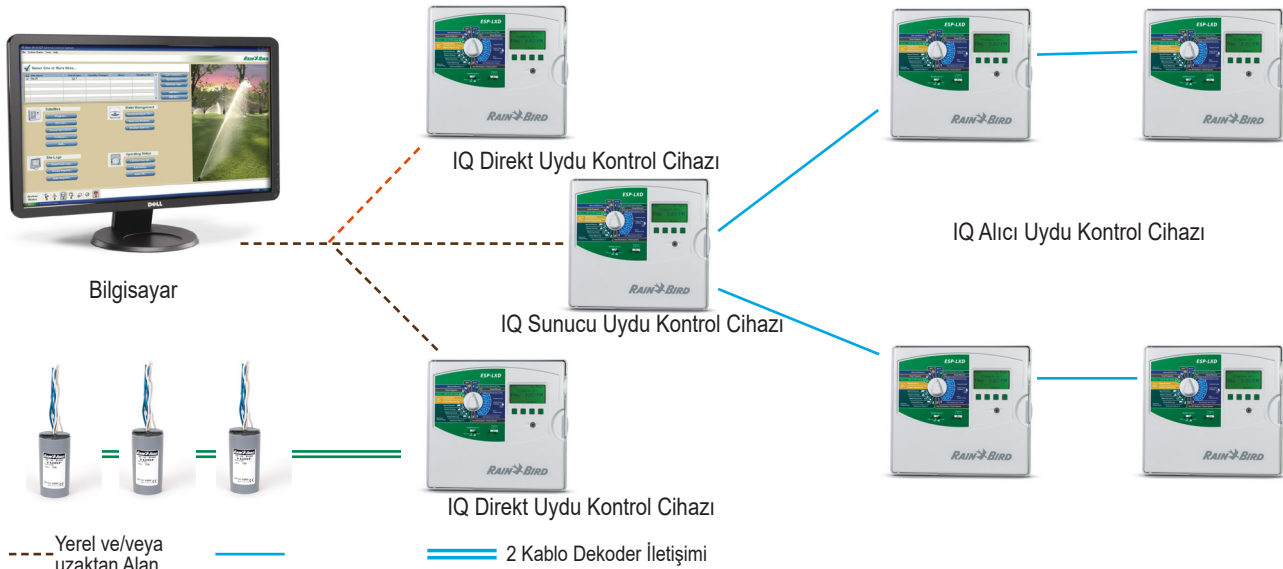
ESP-LXD

RAIN BIRD

IQ Direkt Uydu Kontrol Cihazı

ESP-LXD

RAIN BIRD

ESP-LXD

RAIN BIRD

ESP-LXD

RAIN BIRD

IQ Alıcı Uydu Kontrol Cihazı

Bilgisayar

IQ Sunucu Uydu Kontrol Cihazı

ESP-LXD

RAIN BIRD

ESP-LXD

RAIN BIRD

ESP-LXD

RAIN BIRD

IQ Direkt Uydu Kontrol Cihazı

Yerel ve/veya uzaktan Alan

2 Kablo Dekoder İletişimi